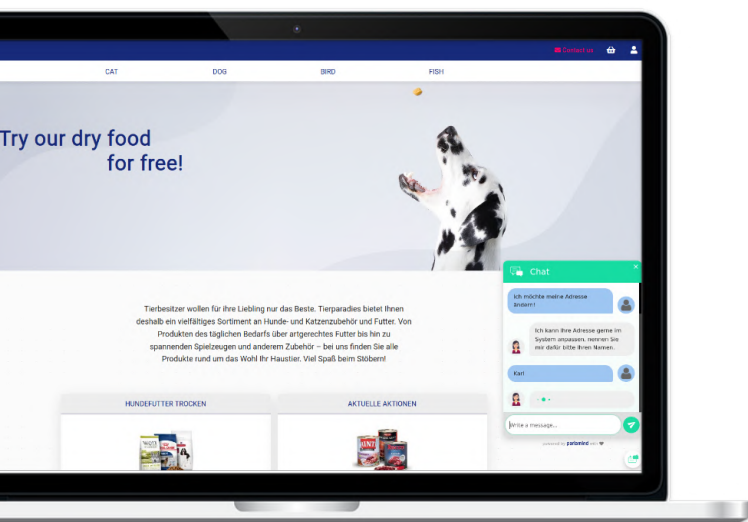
Contact us

CAT DOG BIRD FISH

Try our dry food for free!

Tierbesitzer wollen für ihre Liebling nur das Beste. Tierparadies bietet Ihnen deshalb ein vielfältiges Sortiment an Hunde- und Katzenzubehör und Futter. Von Produkten des täglichen Bedarfs über artgerechtes Futter bis hin zu spannenden Spielzeugen und anderem Zubehör – bei uns finden Sie alle Produkte rund um das Wohl Ihr Haustier. Viel Spaß beim Stöbern!

HUNDEFUTTER TROCKEN

AKTUELLE AKTIONEN

Chat

Ich möchte meine Adresse ändern!

Ich kann Ihre Adresse gerne im System anpassen, nennen Sie mir dafür bitte Ihren Namen.

Karl

Write a message...

powered by parlamind